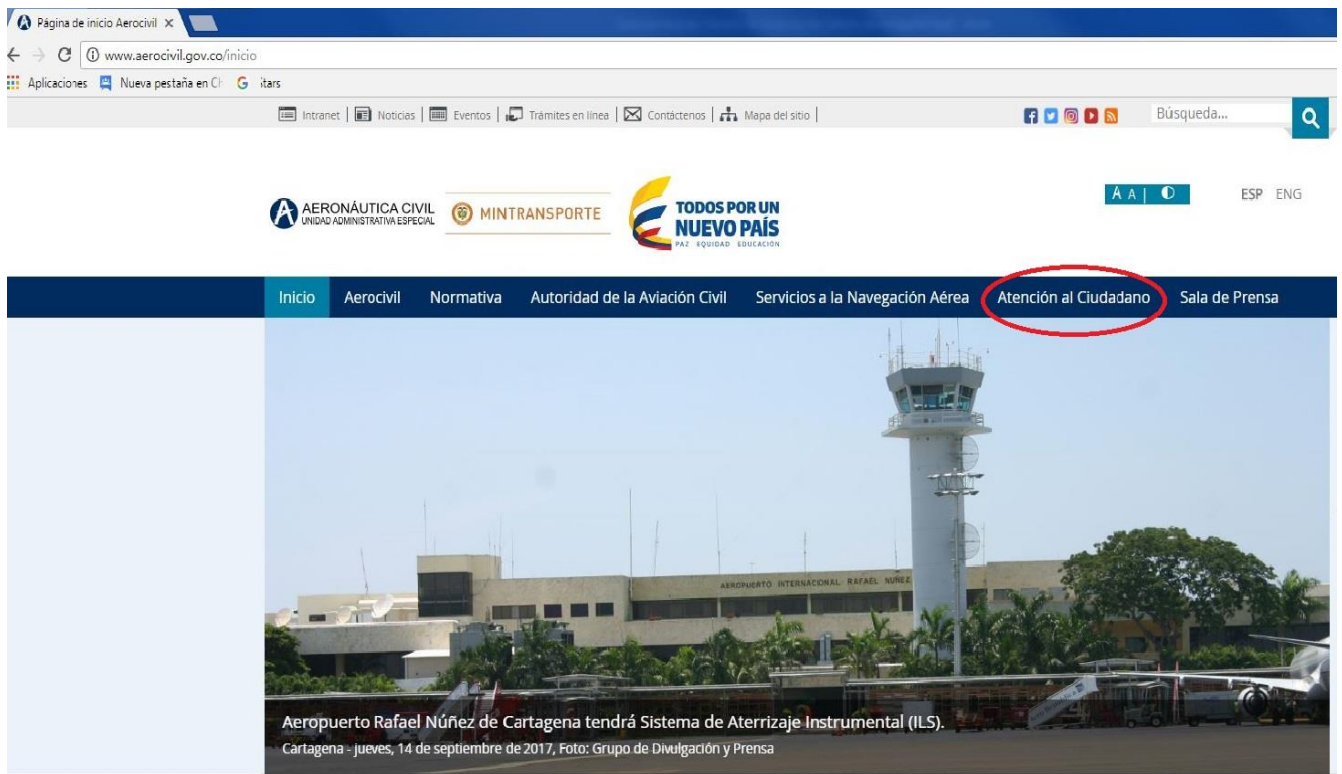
Página de inicio Aerocivil ×

www.aerocivil.gov.co/inicio

Aplicaciones Nueva pestaña en Ch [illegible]itars

Intranet | Noticias | Eventos | Trámites en línea | Contáctenos | Mapa del sitio |

Búsqueda...

AERONÁUTICA CIVIL UNIDAD ADMINISTRATIVA ESPECIAL

MINTRANSPORTE

TODOS POR UN NUEVO PAÍS PAZ EQUIDAD EDUCACIÓN

Á A | ◐

ESP ENG

Inicio Aerocivil Normativa Autoridad de la Aviación Civil Servicios a la Navegación Aérea Atención al Ciudadano Sala de Prensa

AEROPUERTO INTERNACIONAL RAFAEL NUÑEZ

Aeropuerto Rafael Núñez de Cartagena tendrá Sistema de Aterrizaje Instrumental (ILS).

Cartagena - jueves, 14 de septiembre de 2017, Foto: Grupo de Divulgación y Prensa